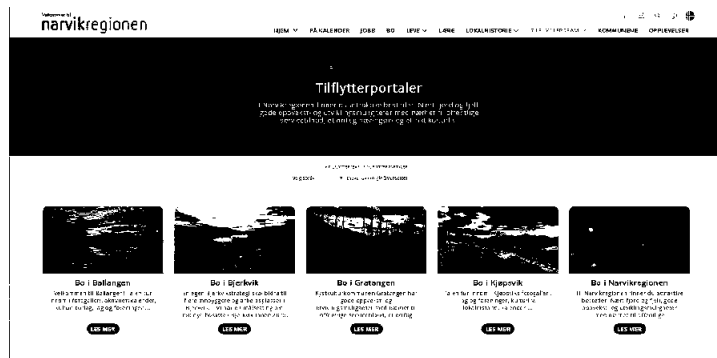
Velkommen til
narvikregionen

HJEM PÅ KALENDER JOBB BO LEVE LÆRE LOKALHISTORIE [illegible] KOMMUNENE OPPLEVELSER

Tilflytterportaler

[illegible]

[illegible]

Bo i Ballangen
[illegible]
LES MER

Bo i Bjerkvik
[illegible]
LES MER

Bo i Gratangen
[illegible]
LES MER

Bo i Kjøpsvik
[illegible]
LES MER

Bo i Narvikregionen
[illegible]
LES MER